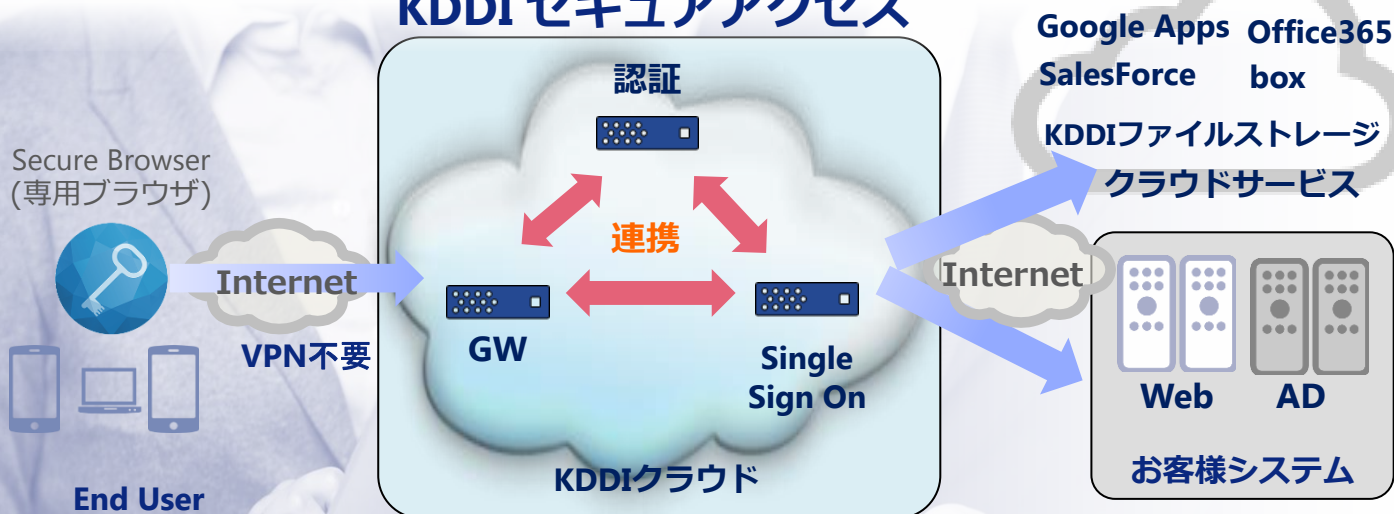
KDDI セキュアアクセス

Secure Browser
(専用ブラウザ)

Internet

VPN不要

End User

認証

連携

GW

Single Sign On

KDDIクラウド

Google Apps
SalesForce

Office365
box

KDDIファイルストレージ

クラウドサービス

Internet

Web

AD

お客様システム